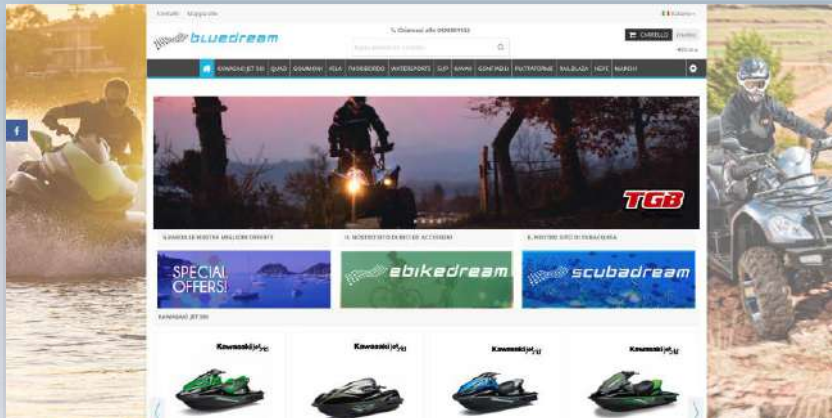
Contatti Mappa sito

bluedream

Chiamaci allo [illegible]

Italiano

CARRELLO

f

KAWASAKI JET SKI QUAD GOMMONI VELA FUORIBORDO WATERSPORTS SUP KAYAK GONFIABILI PIATTAFORME BALBUZIA NEVE MARCHI

TGB

GUARDA LE NOSTRE MIGLIORI OFFERTE

IL NOSTRO SITO DI BICI ED ACCESSORI

IL NOSTRO SITO DI SUBACQUEA

SPECIAL OFFERS!

ebikedream

scubadream

KAWASAKI JET SKI

Kawasaki Jet Ski

Kawasaki Jet Ski

Kawasaki Jet Ski

Kawasaki Jet Ski